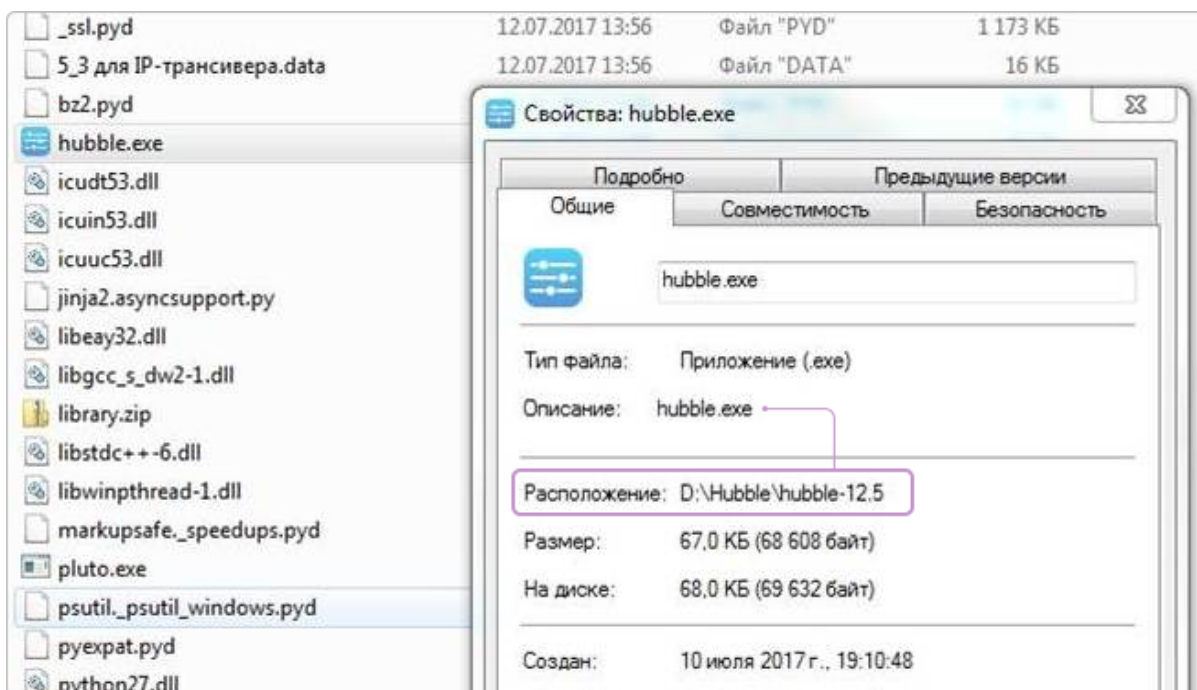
_ssl.pyd 12.07.2017 13:56 Файл "PYD" 1 173 КБ
5_3 для IP-трансивера.data 12.07.2017 13:56 Файл "DATA" 16 КБ
bz2.pyd
hubble.exe
icudt53.dll
icuin53.dll
icuuc53.dll
jinja2.asyncsupport.py
libeay32.dll
libgcc_s_dw2-1.dll
library.zip
libstdc++-6.dll
libwinpthread-1.dll
markupsafe._speedups.pyd
pluto.exe
psutil._psutil_windows.pyd
pyexpat.pyd
python27.dll

Свойства: hubble.exe

Подробно
Предыдущие версии
Общие
Совместимость
Безопасность

hubble.exe

Тип файла: Приложение (.exe)

Описание: hubble.exe

Расположение: D:\Hubble\hubble-12.5

Размер: 67,0 КБ (68 608 байт)

На диске: 68,0 КБ (69 632 байт)

Создан: 10 июля 2017 г., 19:10:48